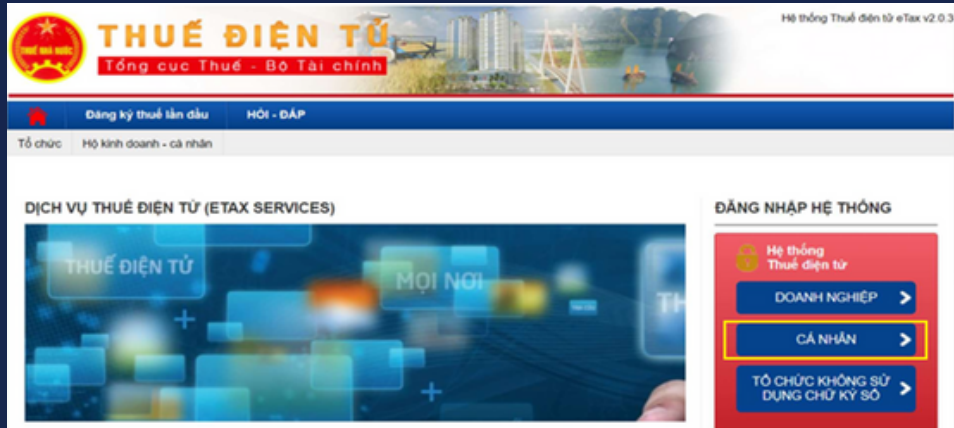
THUẾ NHÀ NƯỚC

THUẾ ĐIỆN TỬ
Tổng cục Thuế - Bộ Tài chính

Hệ thống Thuế điện tử eTax v2.0.3

Đăng ký thuế lần đầu
HỎI - ĐÁP

Tổ chức
Hộ kinh doanh - cá nhân

DỊCH VỤ THUẾ ĐIỆN TỬ (ETAX SERVICES)

THUẾ ĐIỆN TỬ
MỌI NƠI
TH

ĐĂNG NHẬP HỆ THỐNG

Hệ thống Thuế điện tử

DOANH NGHIỆP
CÁ NHÂN
TỔ CHỨC KHÔNG SỬ DỤNG CHỮ KÝ SỐ